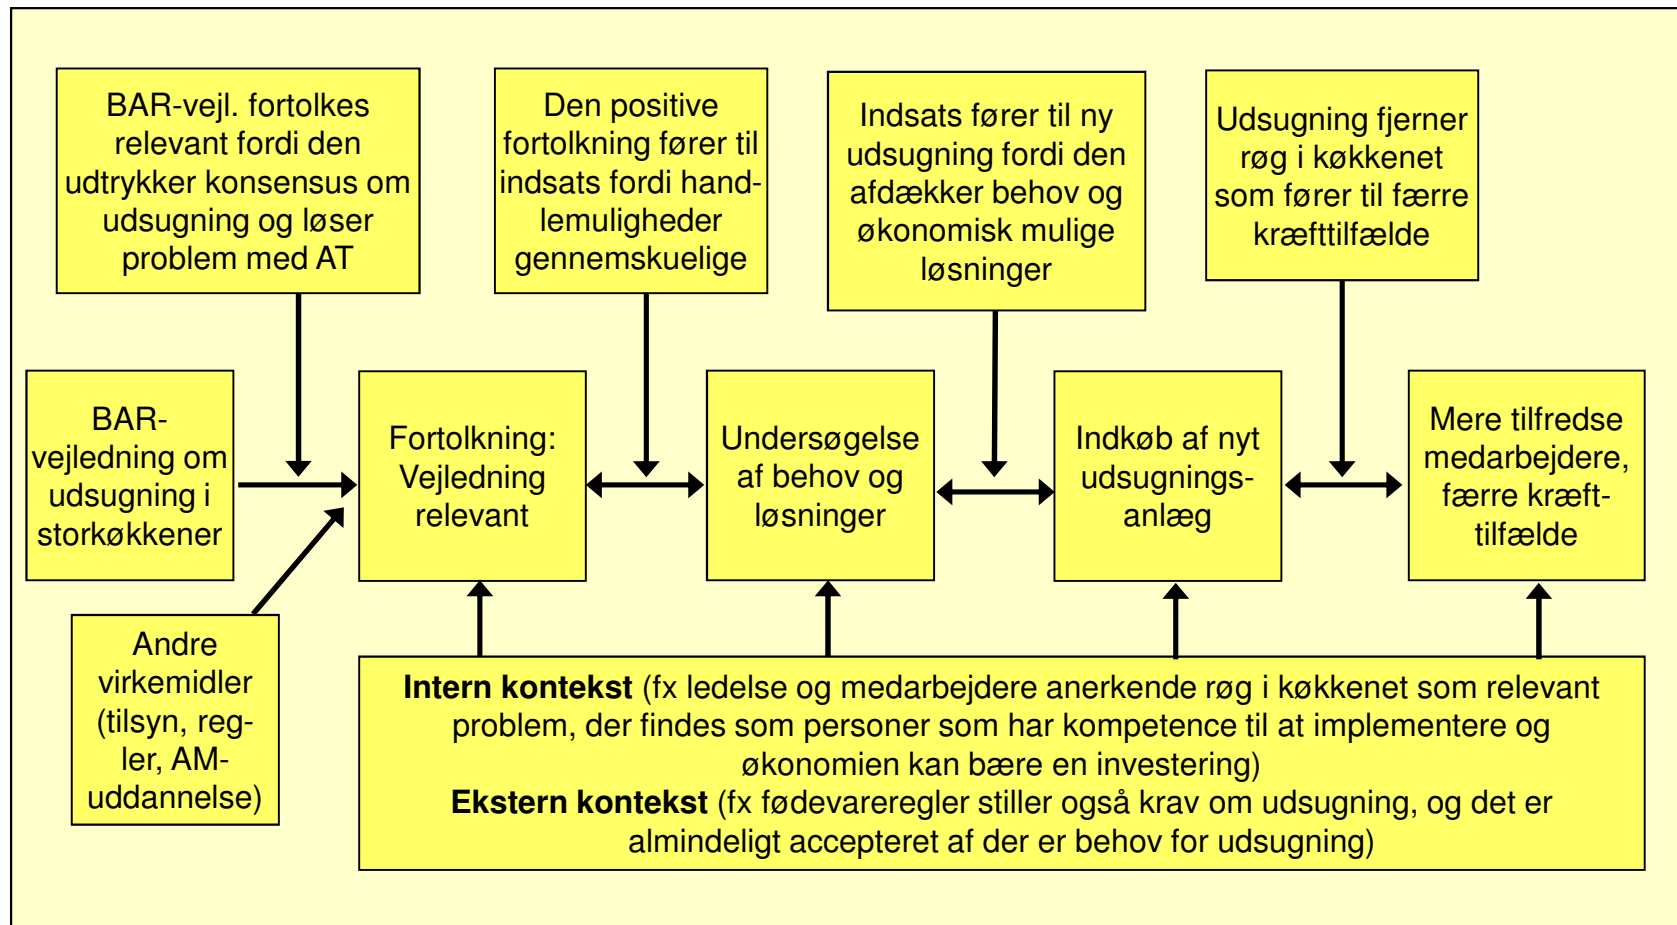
BAR-vejl. fortolkes relevant fordi den udtrykker konsensus om udsugning og løser problem med AT

Den positive fortolkning fører til indsats fordi handlemuligheder gennemskuelige

Indsats fører til ny udsugning fordi den afdækker behov og økonomisk mulige løsninger

Udsugning fjerner røg i køkkenet som fører til færre kræfttilfælde

BAR-vejledning om udsugning i storkøkkener

Fortolkning: Vejledning relevant

Undersøgelse af behov og løsninger

Indkøb af nyt udsugningsanlæg

Mere tilfredse medarbejdere, færre kræfttilfælde

Andre virkemidler (tilsyn, regler, AM-uddannelse)

**Intern kontekst** (fx ledelse og medarbejdere anerkende røg i køkkenet som relevant problem, der findes som personer som har kompetence til at implementere og økonomien kan bære en investering)
**Ekstern kontekst** (fx fødevareregler stiller også krav om udsugning, og det er almindeligt accepteret af der er behov for udsugning)